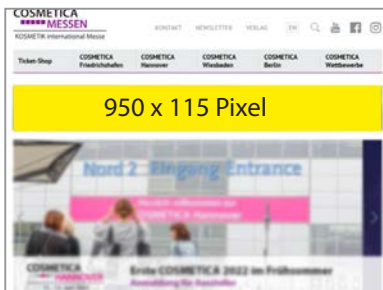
COSMETICA MESSEN
KOSMETIK international Messe

KONTAKT NEWSLETTER VERLAG EN

Ticket-Shop

COSMETICA Friedrichshafen

COSMETICA Hannover

COSMETICA Wiesbaden

COSMETICA Berlin

COSMETICA Wettbewerbe

950 x 115 Pixel

Nord 2 Eingang Entrance

Herzlich willkommen zur COSMETICA Hannover

COSMETICA HANNOVER

Erste COSMETICA 2022 im Frühsommer

Anmeldung für Aussteller